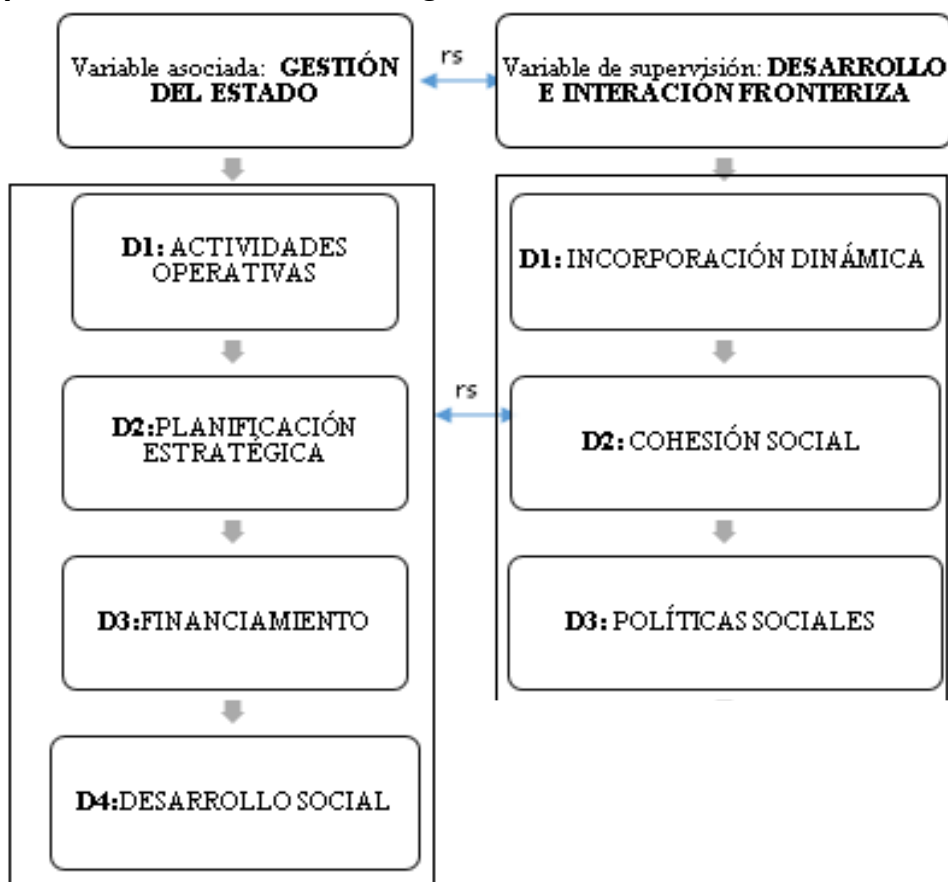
Variable asociada: GESTIÓN DEL ESTADO

rs

Variable de supervisión: DESARROLLO E INTERACIÓN FRONTERIZA

D1: ACTIVIDADES OPERATIVAS

D2: PLANIFICACIÓN ESTRATÉGICA

D3: FINANCIAMIENTO

D4: DESARROLLO SOCIAL

rs

D1: INCORPORACIÓN DINÁMICA

D2: COHESIÓN SOCIAL

D3: POLÍTICAS SOCIALES